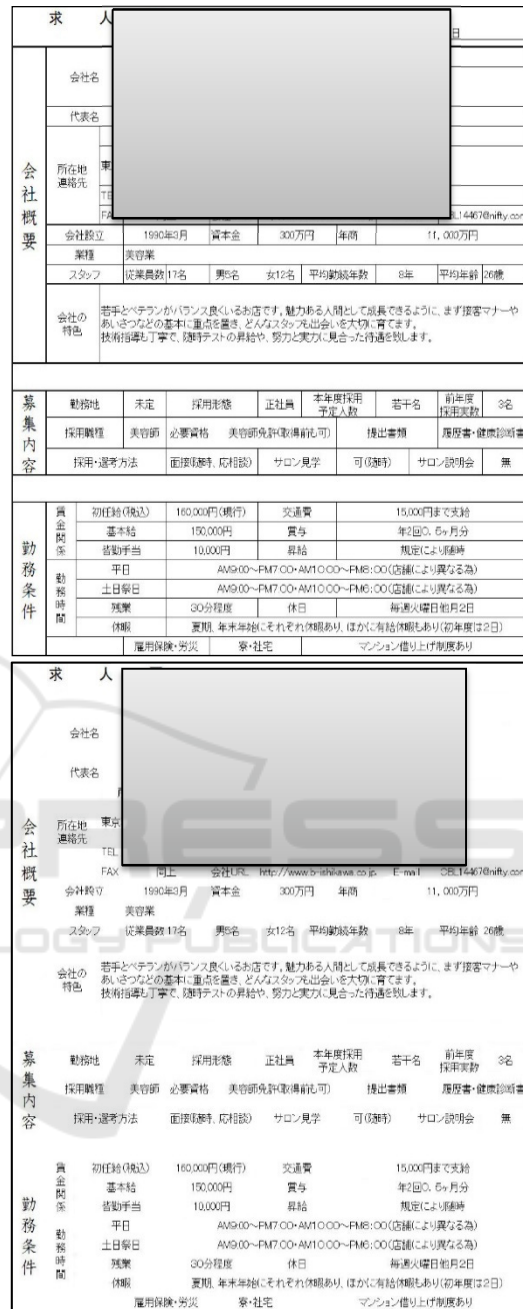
求　人　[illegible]　日

会社概要

会社名

代表名

所在地
連絡先　東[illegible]
TE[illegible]
FA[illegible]　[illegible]BL14467@nifty.co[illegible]

| 会社設立 | 1990年3月 | 資本金 | 300万円 | 年商 | 11, 000万円 |
|---|---|---|---|---|---|

業種　美容業

| スタッフ | 従業員数 17名 | 男5名 | 女12名 | 平均勤続年数 | 8年 | 平均年齢 26歳 |
|---|---|---|---|---|---|---|

会社の特色　若手とベテランがバランス良くいるお店です。魅力ある人間として成長できるように、まず接客マナーやあいさつなどの基本に重点を置き、どんなスタッフも出会いを大切に育てます。
技術指導も丁寧で、随時テストの昇給や、努力と実力に見合った待遇を致します。

募集内容

| 勤務地 | 未定 | 採用形態 | 正社員 | 本年度採用予定人数 | 若干名 | 前年度採用実数 | 3名 |
|---|---|---|---|---|---|---|---|
| 採用職種 | 美容師 | 必要資格 | 美容師免許(取得前も可) | 提出書類 | 履歴書・健康診断書 | | |
| 採用・選考方法 | 面接(随時、応相談) | サロン見学 | 可(随時) | サロン説明会 | 無 | | |

勤務条件

| 賃金関係 | 初任給(税込) | 160,000円(現行) | 交通費 | 15,000円まで支給 |
|---|---|---|---|---|
| | 基本給 | 150,000円 | 賞与 | 年2回0. 5ヶ月分 |
| | 皆勤手当 | 10,000円 | 昇給 | 規定により随時 |
| 勤務時間 | 平日 | AM9:00~PM7:00・AM10:00~PM8:00(店舗により異なる為) | | |
| | 土日祭日 | AM9:00~PM7:00・AM10:00~PM6:00(店舗により異なる為) | | |
| | 残業 | 30分程度 | 休日 | 毎週火曜日他月2日 |
| | 休暇 | 夏期、年末年始にそれぞれ休暇あり、ほかに有給休暇もあり(初年度は2日) | | |
| | 雇用保険・労災 | 寮・社宅 | マンション借り上げ制度あり | |

求　人　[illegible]

会社概要

会社名

代表名

所在地
連絡先　東京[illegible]
TEL
FAX　同上　会社URL　http://www.b-ishikawa.co.jp　E-mail　OBL14467@nifty.co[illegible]

会社設立　1990年3月　資本金　300万円　年商　11, 000万円
業種　美容業
スタッフ　従業員数 17名　男5名　女12名　平均勤続年数　8年　平均年齢 26歳

会社の特色　若手とベテランがバランス良くいるお店です。魅力ある人間として成長できるように、まず接客マナーやあいさつなどの基本に重点を置き、どんなスタッフも出会いを大切に育てます。
技術指導も丁寧で、随時テストの昇給や、努力と実力に見合った待遇を致します。

募集内容

勤務地　未定　採用形態　正社員　本年度採用予定人数　若干名　前年度採用実数　3名
採用職種　美容師　必要資格　美容師免許(取得前も可)　提出書類　履歴書・健康診断書
採用・選考方法　面接(随時、応相談)　サロン見学　可(随時)　サロン説明会　無

勤務条件

賃金関係　初任給(税込)　160,000円(現行)　交通費　15,000円まで支給
基本給　150,000円　賞与　年2回0. 5ヶ月分
皆勤手当　10,000円　昇給　規定により随時
勤務時間　平日　AM9:00~PM7:00・AM10:00~PM8:00(店舗により異なる為)
土日祭日　AM9:00~PM7:00・AM10:00~PM6:00(店舗により異なる為)
残業　30分程度　休日　毎週火曜日他月2日
休暇　夏期、年末年始にそれぞれ休暇あり、ほかに有給休暇もあり(初年度は2日)
雇用保険・労災　寮・社宅　マンション借り上げ制度あり

SCITEPRESS
SCIENCE AND TECHNOLOGY PUBLICATIONS